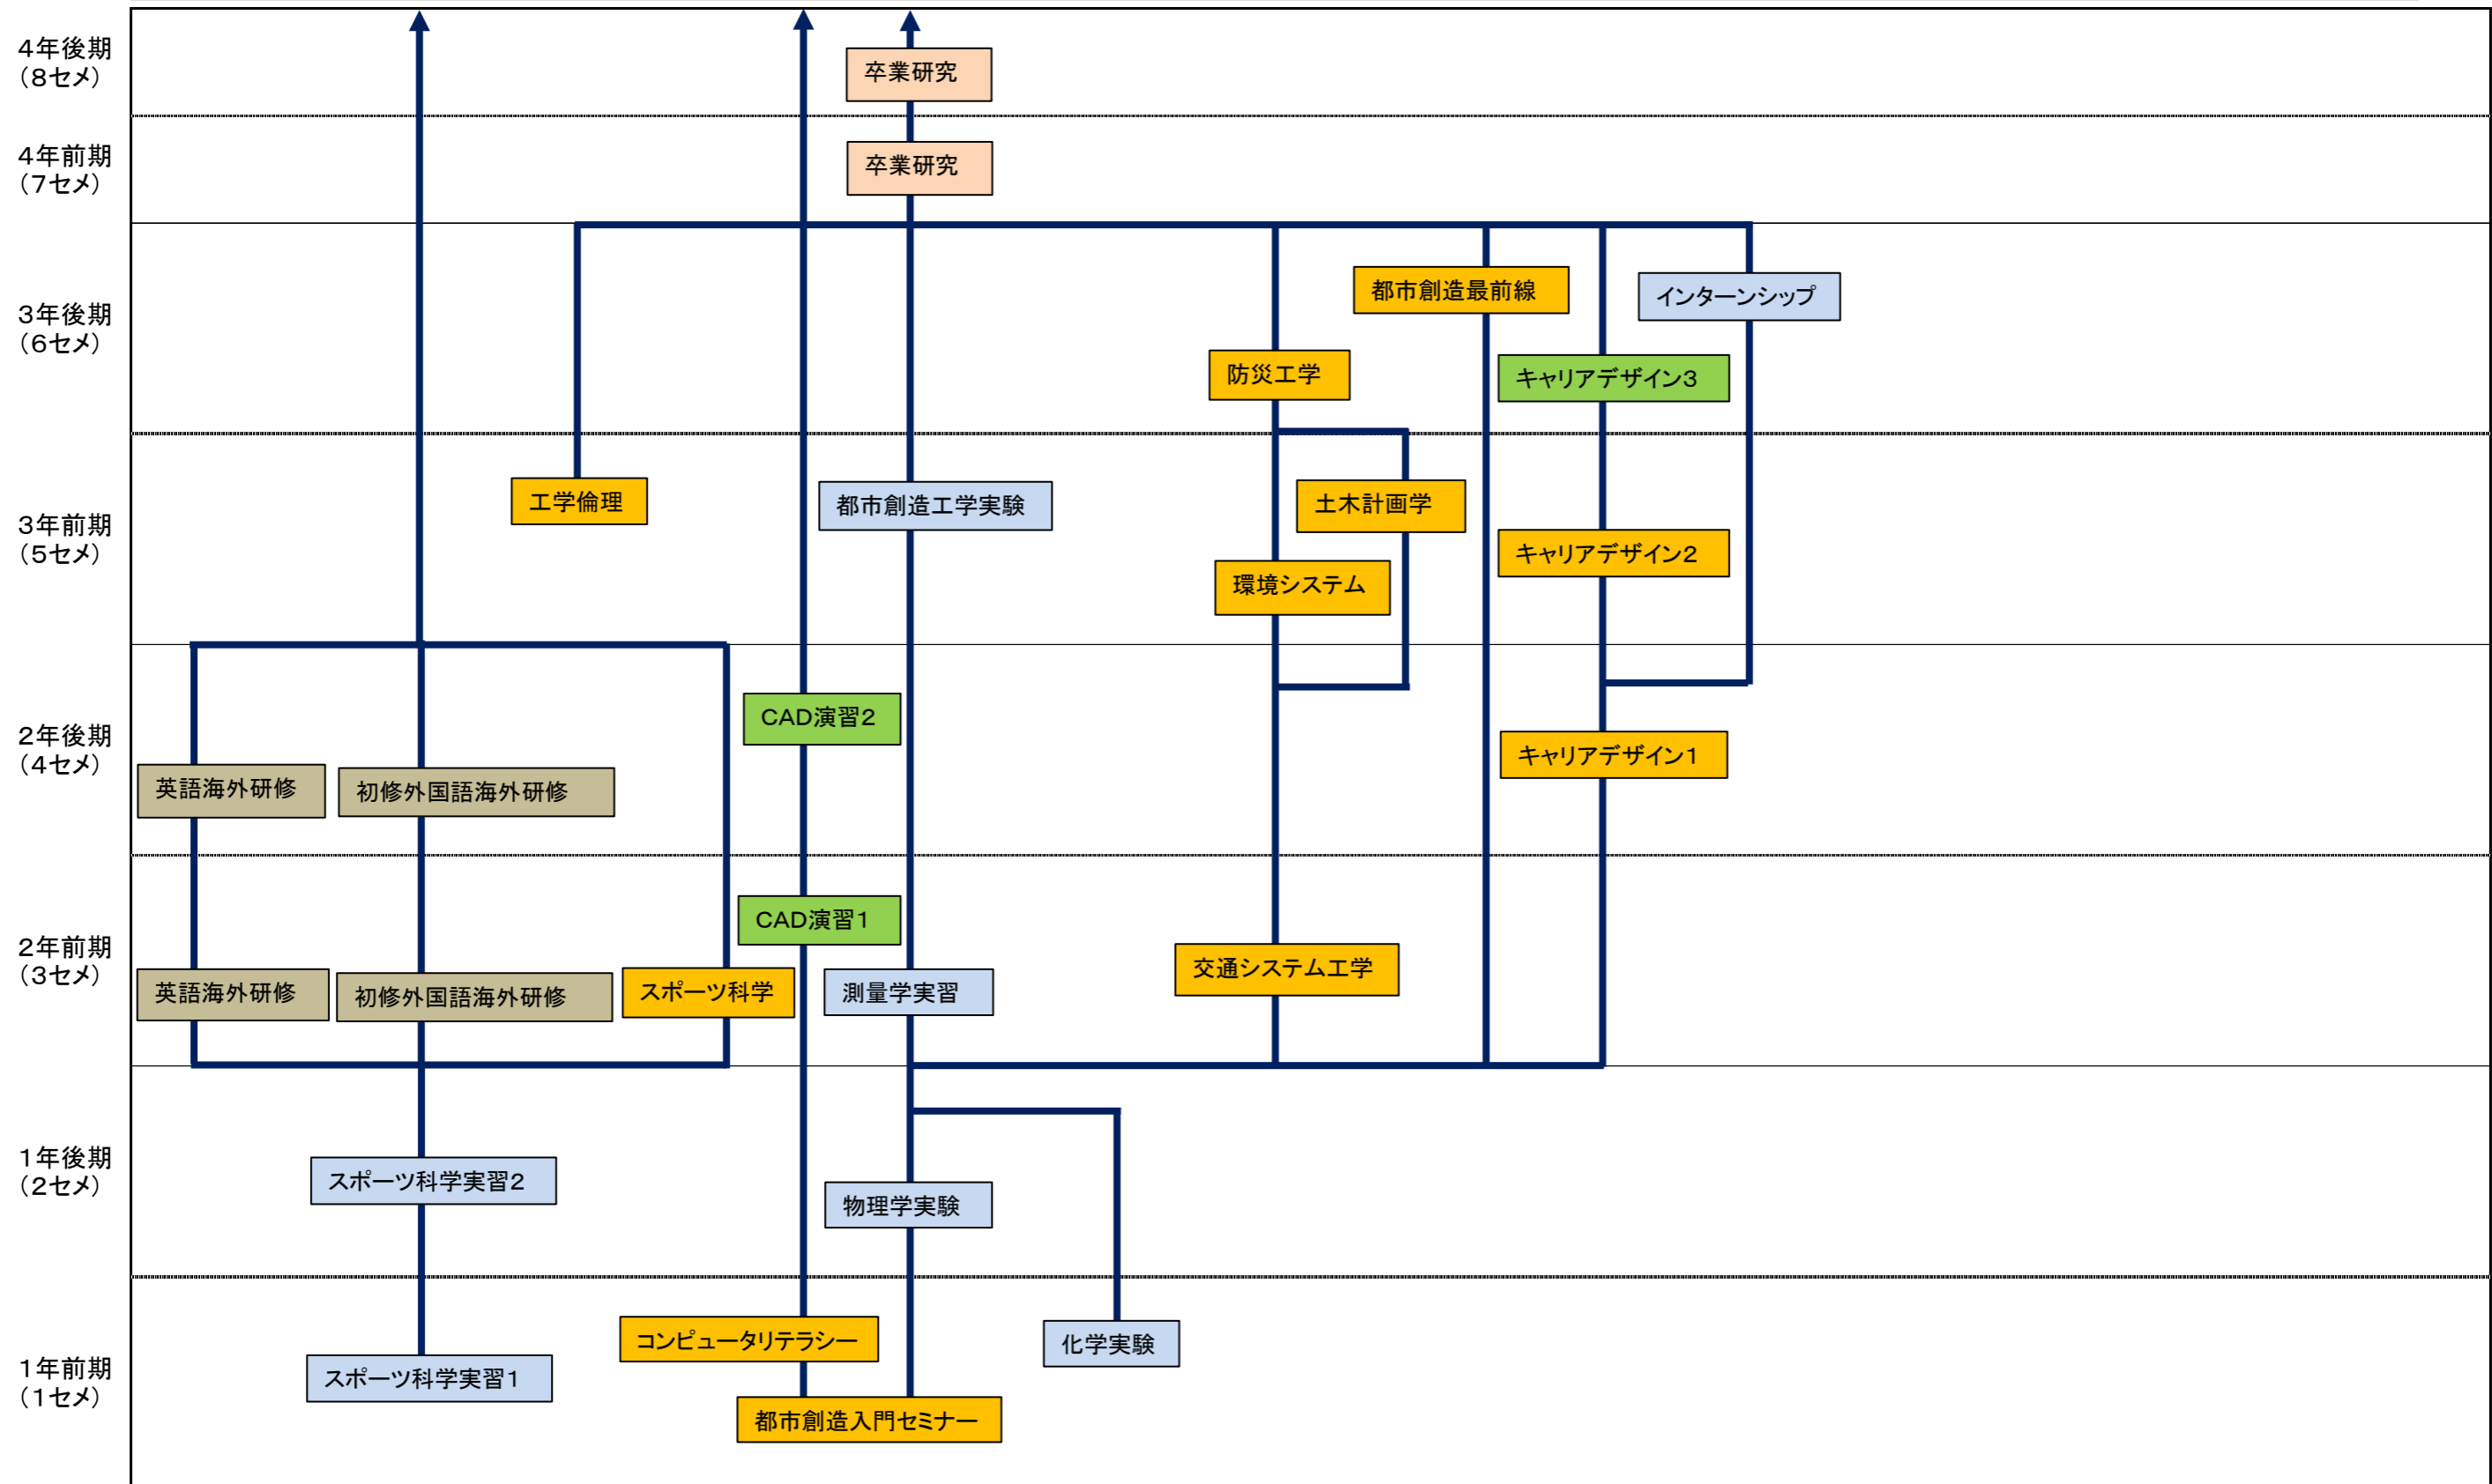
4年後期
（8セメ）

卒業研究

4年前期
（7セメ）

卒業研究

3年後期
（6セメ）

都市創造最前線

インターンシップ

防災工学

キャリアデザイン3

3年前期
（5セメ）

工学倫理

都市創造工学実験

土木計画学

環境システム

キャリアデザイン2

2年後期
（4セメ）

CAD演習2

キャリアデザイン1

英語海外研修

初修外国語海外研修

2年前期
（3セメ）

CAD演習1

交通システム工学

英語海外研修

初修外国語海外研修

スポーツ科学

測量学実習

1年後期
（2セメ）

スポーツ科学実習2

物理学実験

1年前期
（1セメ）

コンピュータリテラシー

化学実験

スポーツ科学実習1

都市創造入門セミナー